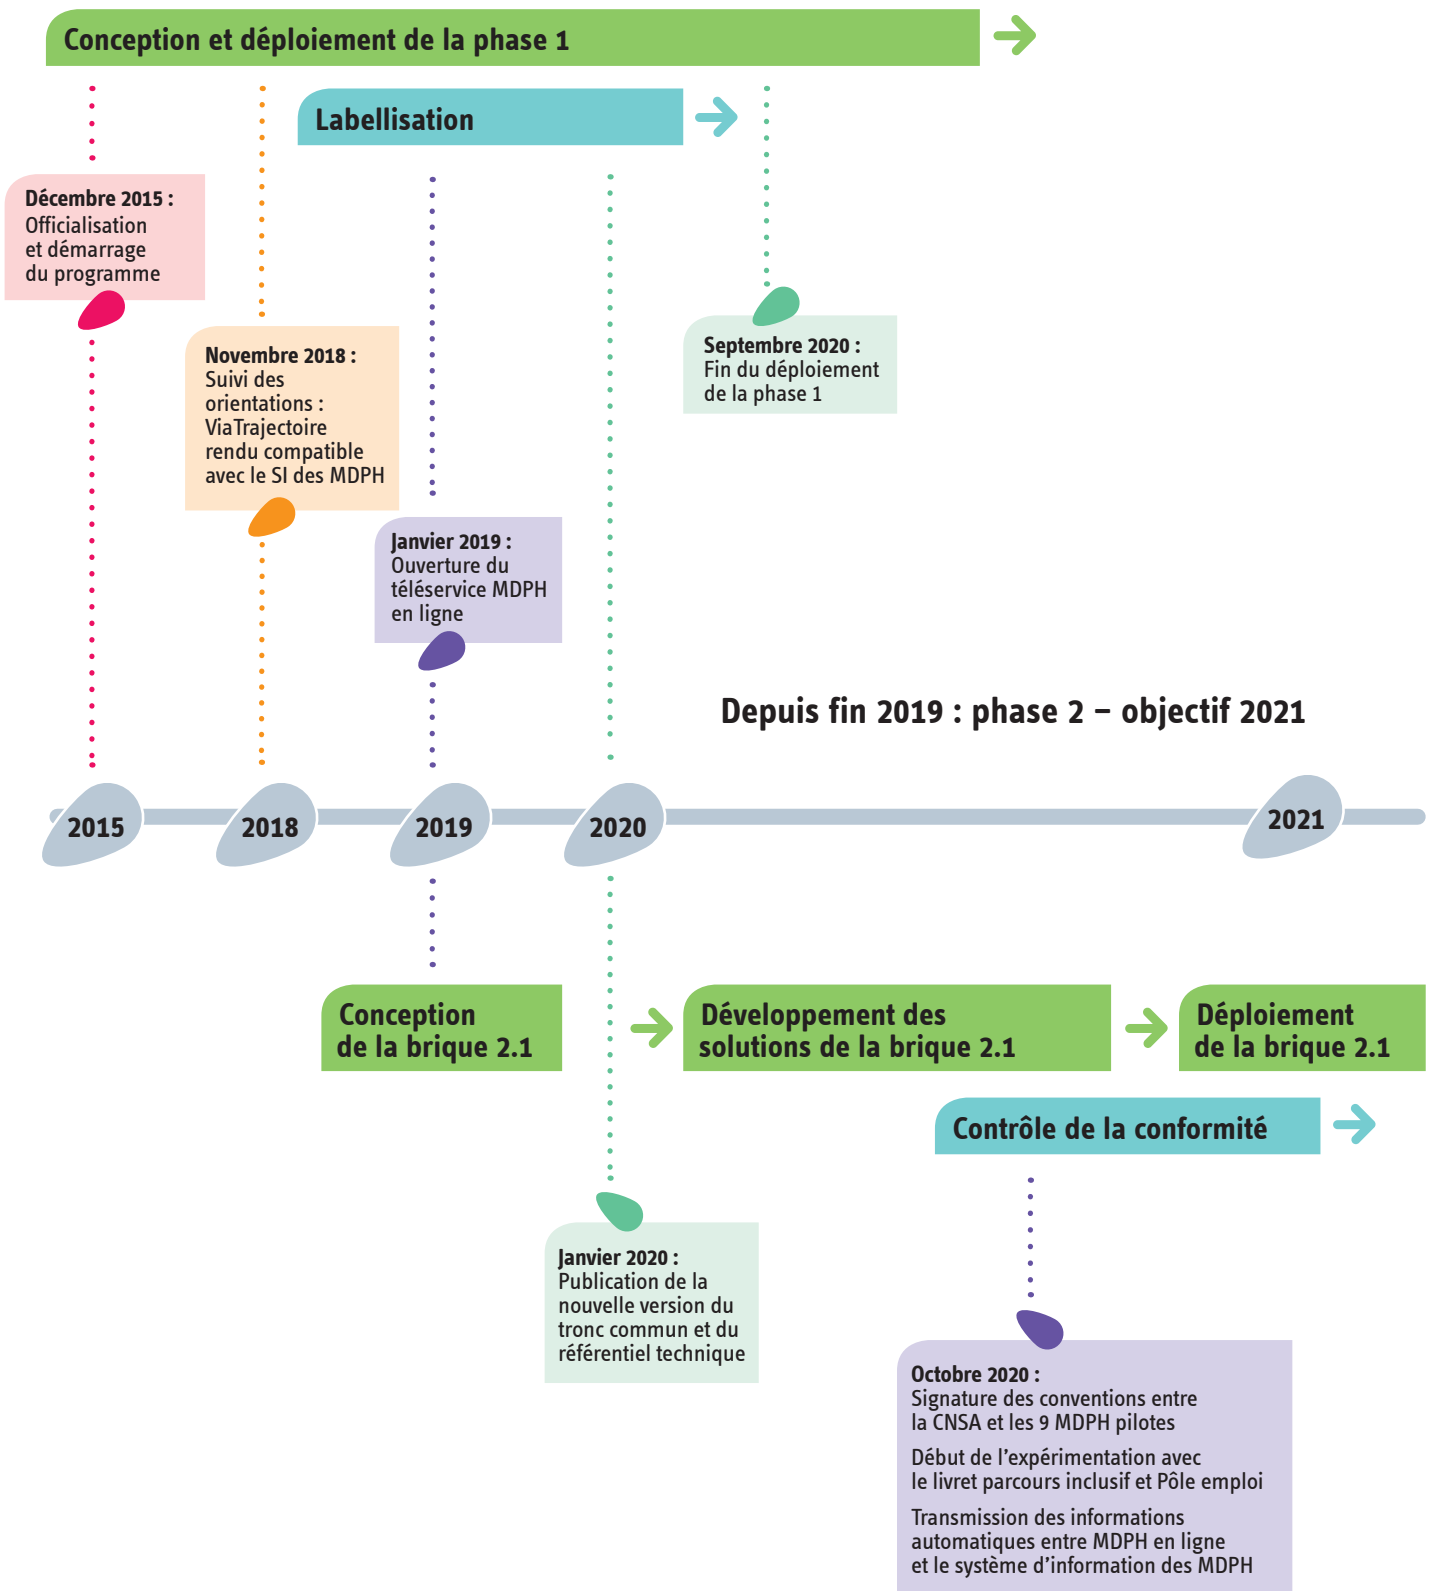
Conception et déploiement de la phase 1

Labellisation

Décembre 2015 :
Officialisation et démarrage du programme

Novembre 2018 :
Suivi des orientations : ViaTrajectoire rendu compatible avec le SI des MDPH

Janvier 2019 :
Ouverture du téléservice MDPH en ligne

Septembre 2020 :
Fin du déploiement de la phase 1

Depuis fin 2019 : phase 2 – objectif 2021

2015

2018

2019

2020

2021

Conception de la brique 2.1

Développement des solutions de la brique 2.1

Déploiement de la brique 2.1

Contrôle de la conformité

Janvier 2020 :
Publication de la nouvelle version du tronc commun et du référentiel technique

Octobre 2020 :
Signature des conventions entre la CNSA et les 9 MDPH pilotes

Début de l'expérimentation avec le livret parcours inclusif et Pôle emploi

Transmission des informations automatiques entre MDPH en ligne et le système d'information des MDPH